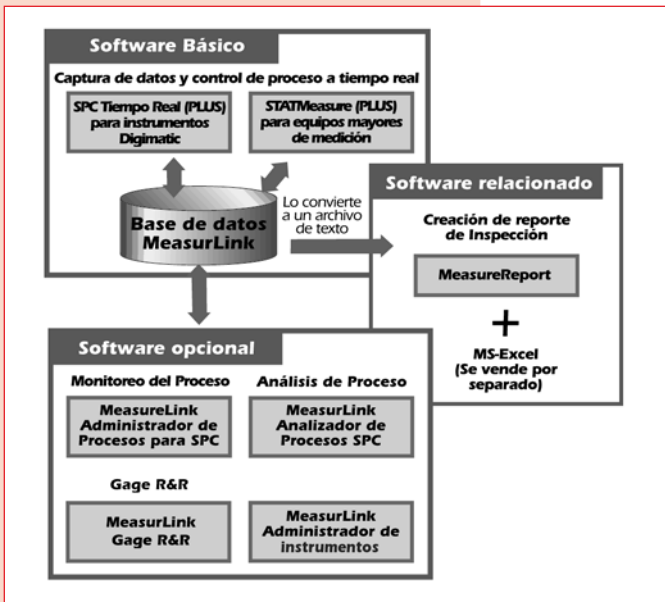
Software Básico

Captura de datos y control de proceso a tiempo real

SPC Tiempo Real (PLUS) para instrumentos Digimatic

STATMeasure (PLUS) para equipos mayores de medición

Base de datos MeasurLink

Lo convierte a un archivo de texto

Software relacionado

Creación de reporte de Inspección

MeasureReport

+

MS-Excel (Se vende por separado)

Software opcional

Monitoreo del Proceso

MeasureLink Administrador de Procesos para SPC

Análisis de Proceso

MeasurLink Analizador de Procesos SPC

Gage R&R

MeasurLink Gage R&R

MeasurLink Administrador de instrumentos